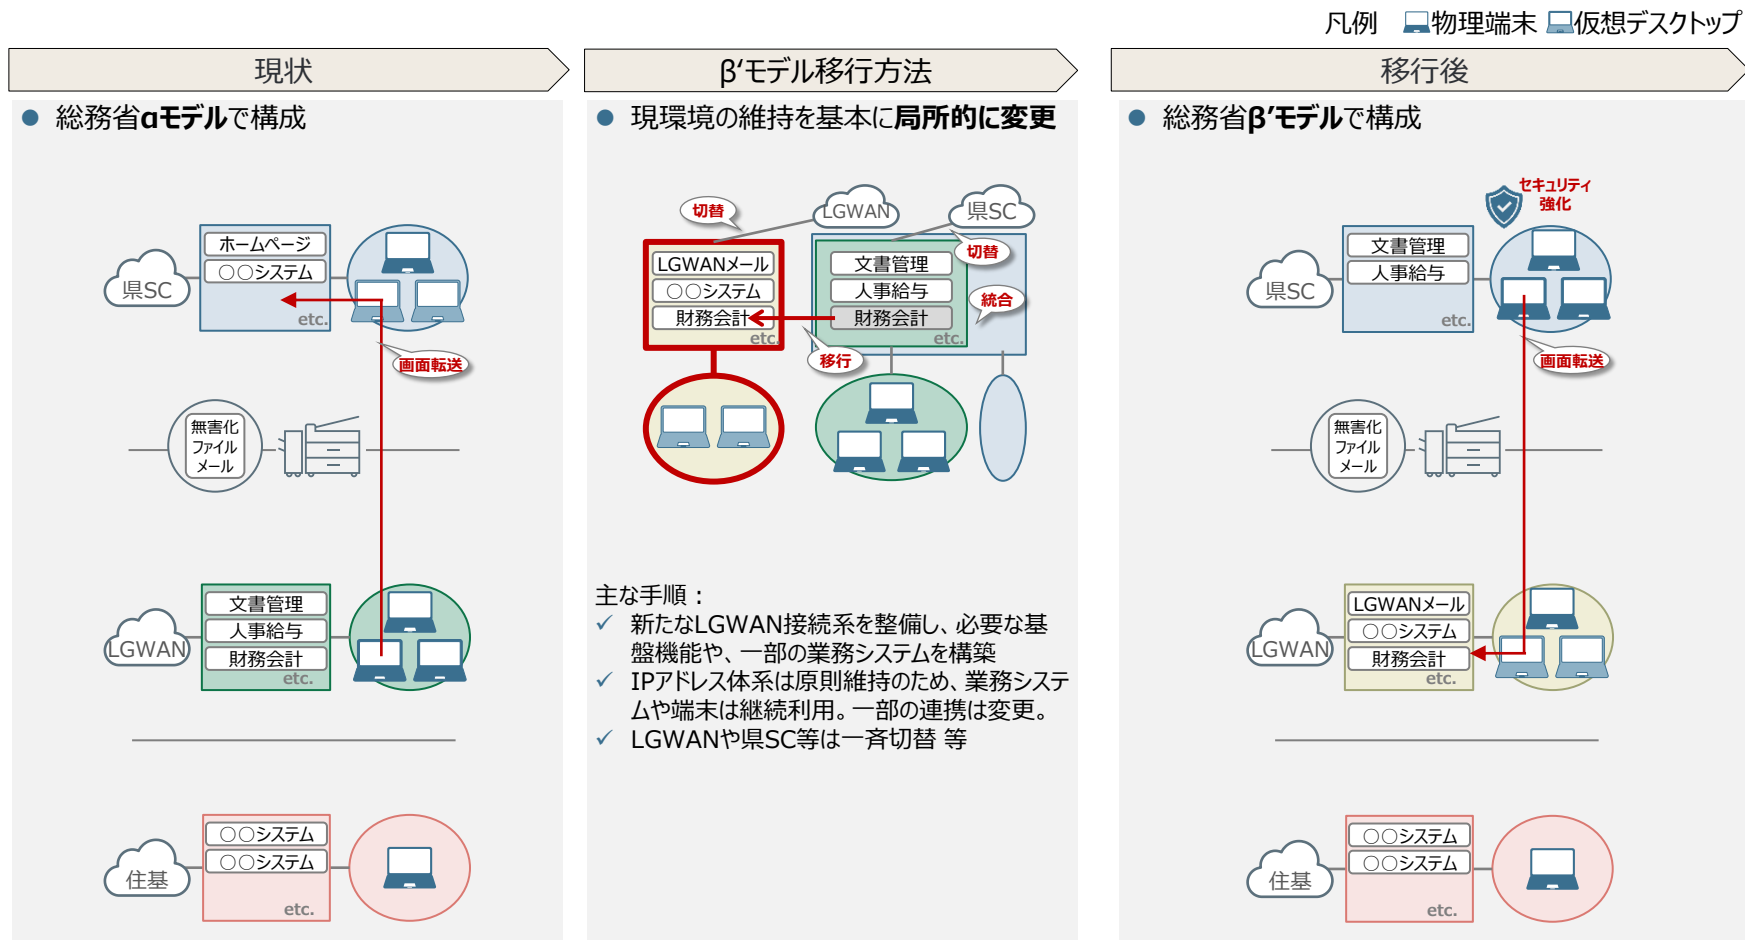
凡例 物理端末 仮想デスクトップ

現状

● 総務省αモデルで構成

ホームページ
○○システム
etc.

県SC

画面転送

無害化
ファイル
メール

文書管理
人事給与
財務会計
etc.

LGWAN

○○システム
○○システム
etc.

住基

β'モデル移行方法

● 現環境の維持を基本に局所的に変更

切替

LGWAN

県SC

LGWANメール
○○システム
財務会計
etc.

文書管理
人事給与
財務会計
etc.

切替

統合

移行

主な手順：
✓ 新たなLGWAN接続系を整備し、必要な基盤機能や、一部の業務システムを構築
✓ IPアドレス体系は原則維持のため、業務システムや端末は継続利用。一部の連携は変更。
✓ LGWANや県SC等は一斉切替 等

移行後

● 総務省β'モデルで構成

セキュリティ
強化

文書管理
人事給与
etc.

県SC

画面転送

無害化
ファイル
メール

LGWANメール
○○システム
財務会計
etc.

LGWAN

○○システム
○○システム
etc.

住基